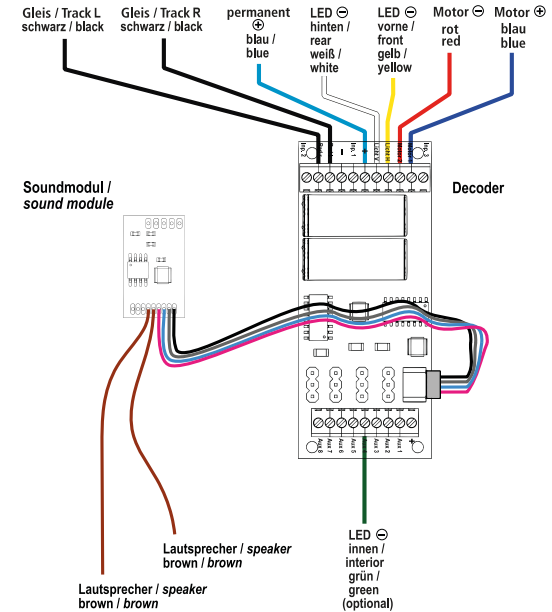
Gleis / Track L
schwarz / black

Gleis / Track R
schwarz / black

permanent
⊕
blau /
blue

LED ⊖
hinten /
rear
weiß /
white

LED ⊖
vorne /
front
gelb /
yellow

Motor ⊖
rot
red

Motor ⊕
blau
blue

Soundmodul /
sound module

Decoder

Inp.2

Inp.1

Aux 8 Aux 7 Aux 6 Aux 5 Aux 4 Aux 3 Aux 2 Aux 1

Lautsprecher / speaker
brown / brown

Lautsprecher / speaker
brown / brown

LED ⊖
innen /
interior
grün /
green
(optional)